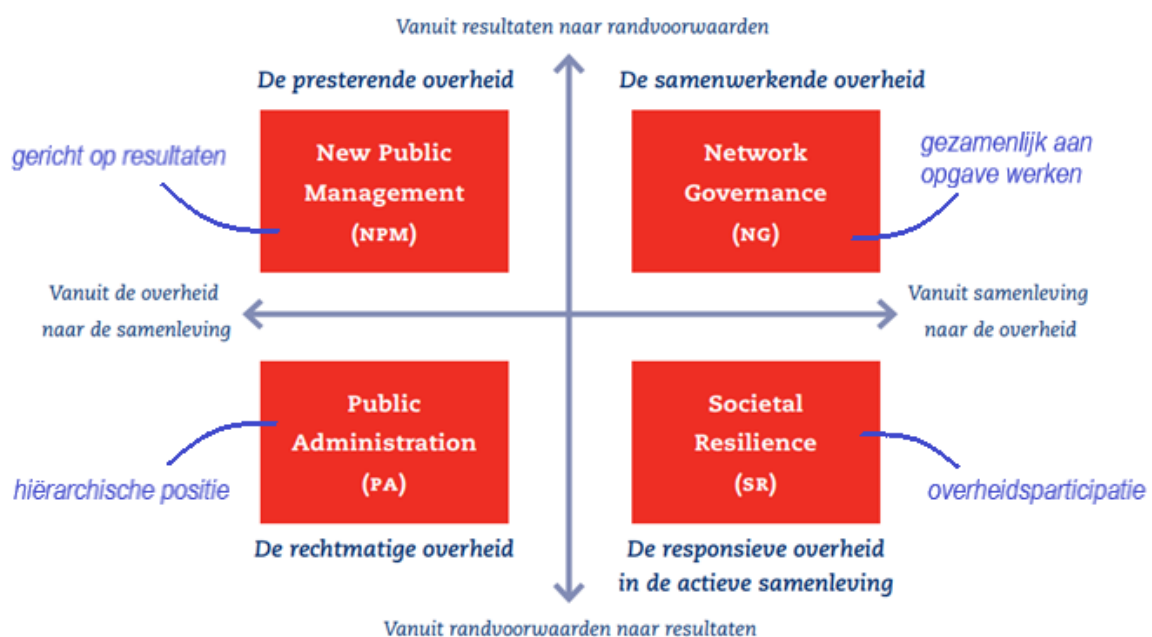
Vanuit resultaten naar randvoorwaarden

De presterende overheid

De samenwerkende overheid

gericht op resultaten

New Public Management (NPM)

Network Governance (NG)

gezamenlijk aan opgave werken

Vanuit de overheid naar de samenleving

Vanuit samenleving naar de overheid

Public Administration (PA)

Societal Resilience (SR)

hiërarchische positie

overheidsparticipatie

De rechtmatige overheid

De responsieve overheid in de actieve samenleving

Vanuit randvoorwaarden naar resultaten